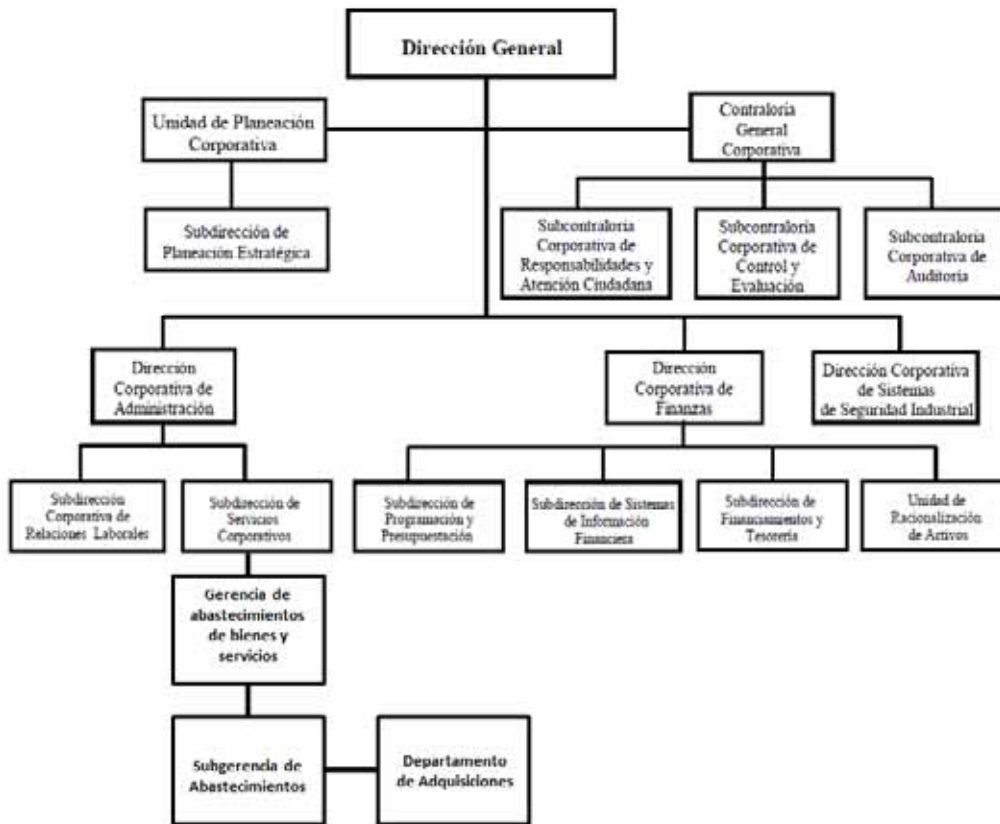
Dirección General

Unidad de Planeación Corporativa

Contraloría General Corporativa

Subdirección de Planeación Estratégica

Subcontraloría Corporativa de Responsabilidades y Atención Ciudadana

Subcontraloría Corporativa de Control y Evaluación

Subcontraloría Corporativa de Auditoría

Dirección Corporativa de Administración

Dirección Corporativa de Finanzas

Dirección Corporativa de Sistemas de Seguridad Industrial

Subdirección Corporativa de Relaciones Laborales

Subdirección de Servicios Corporativos

Subdirección de Programación y Presupuestación

Subdirección de Sistemas de Información Financiera

Subdirección de Financiamientos y Tesorería

Unidad de Racionalización de Activos

Gerencia de abastecimientos de bienes y servicios

Subgerencia de Abastecimientos

Departamento de Adquisiciones